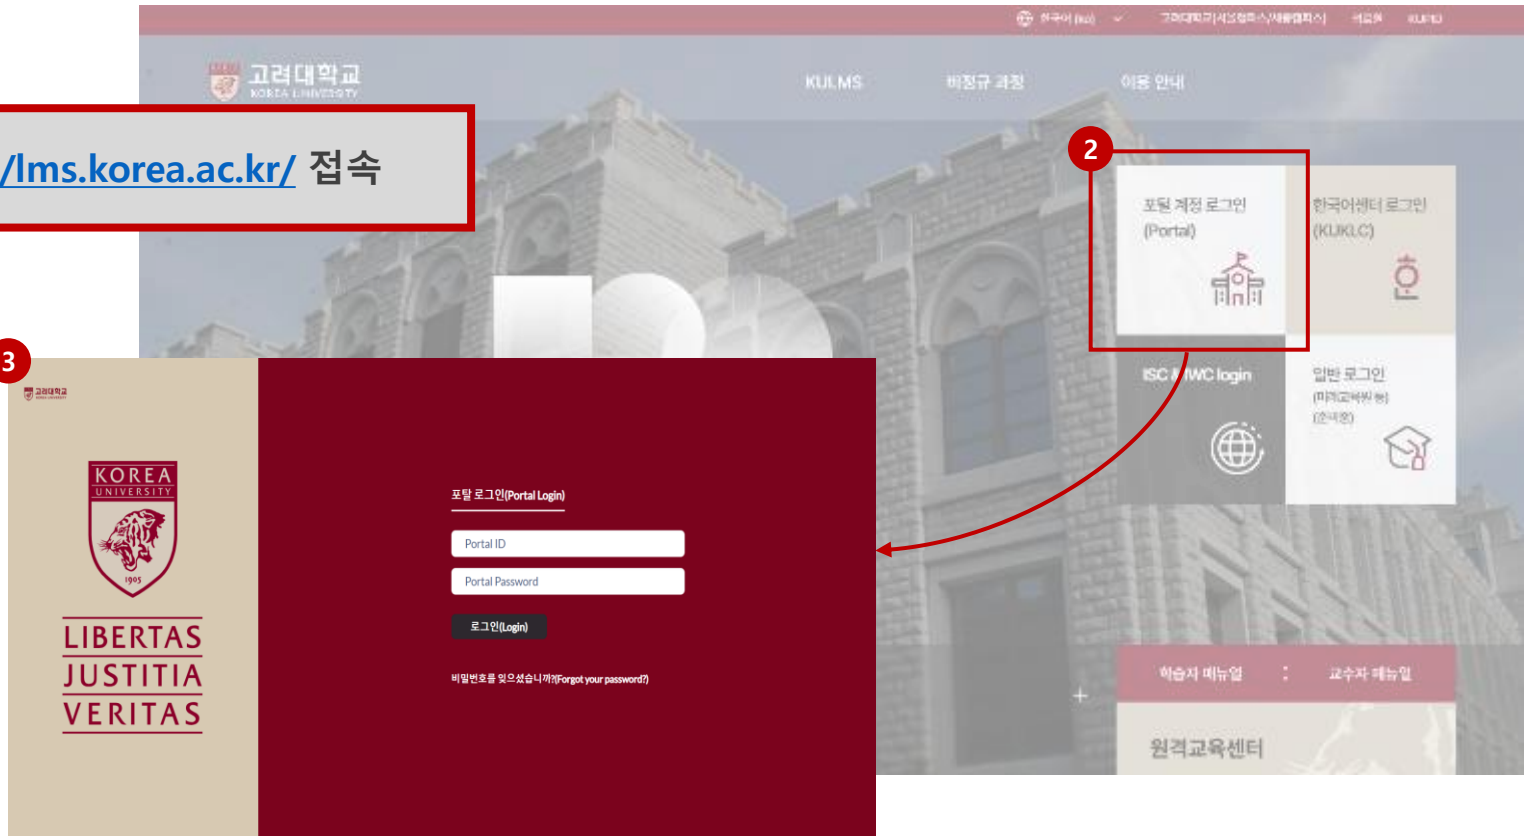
한국어 (ko) 고려대학교(서울캠퍼스/세종캠퍼스) 비교원 KUPID

고려대학교 KOREA UNIVERSITY

KULMS 비정규 과정 이용 안내

/lms.korea.ac.kr/ 접속

2

포털 계정 로그인 (Portal)

한국어센터 로그인 (KUKLC)

ISC / IWC login

일반 로그인 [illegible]

학습자 매뉴얼 교수자 매뉴얼

원격교육센터

3

고려대학교

KOREA UNIVERSITY 1905

LIBERTAS JUSTITIA VERITAS

포탈 로그인(Portal Login)

Portal ID

Portal Password

로그인(Login)

비밀번호를 잊으셨습니까?(Forgot your password?)